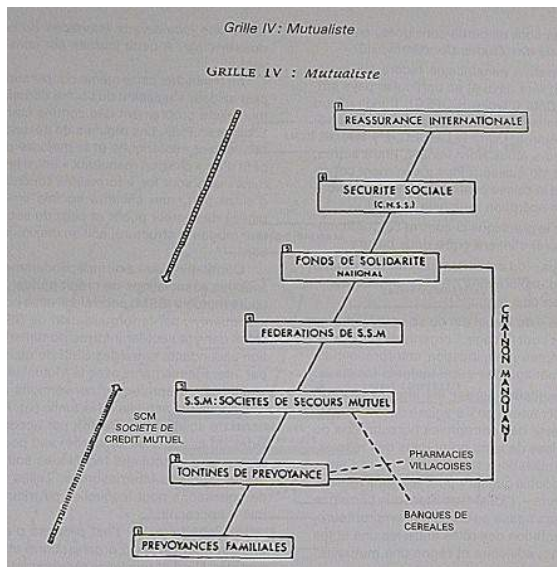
Grille IV: Mutualiste

GRILLE IV : Mutualiste

7 REASSURANCE INTERNATIONALE

6 SECURITE SOCIALE (C.N.S.S.)

5 FONDS DE SOLIDARITE NATIONAL

4 FEDERATIONS DE S.S.M

3 S.S.M: SOCIETES DE SECOURS MUTUEL

2 TONTINES DE PREVOYANCE

1 PREVOYANCES FAMILIALES

CHAINON MANQUANT

SCM SOCIETE DE CREDIT MUTUEL

PHARMACIES VILLACOISES

BANQUES DE CEREALES